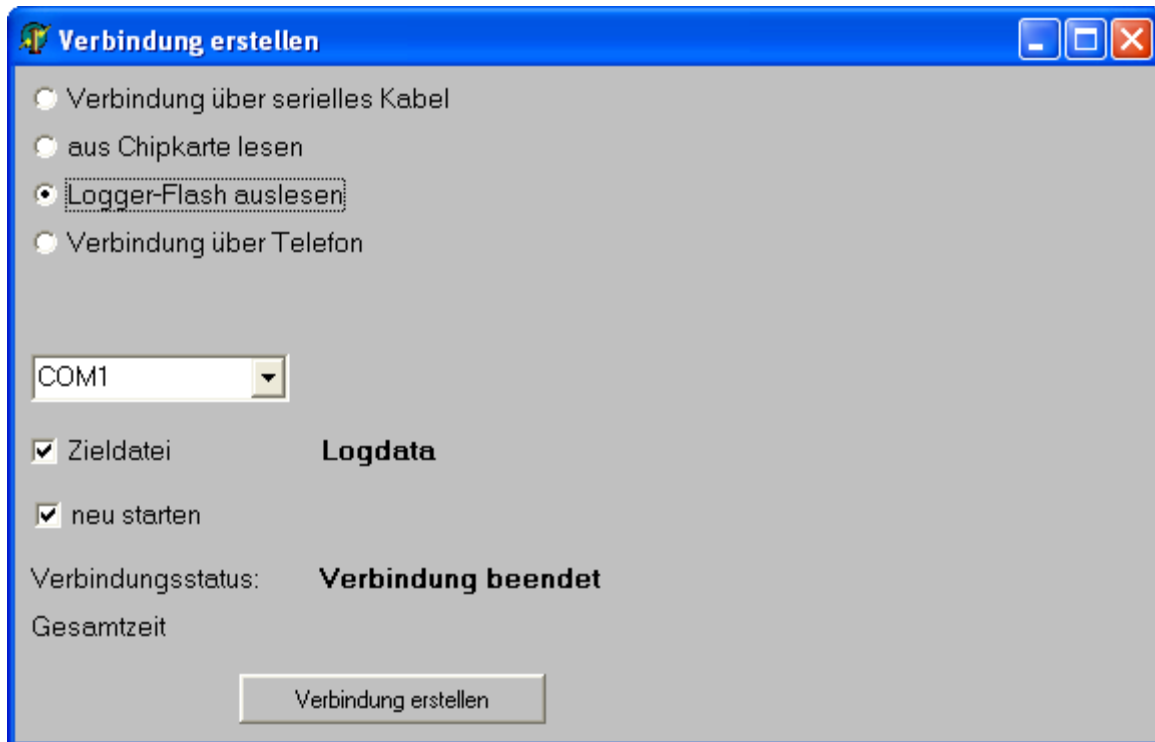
Verbindung erstellen

Verbindung über serielles Kabel

aus Chipkarte lesen

Logger-Flash auslesen

Verbindung über Telefon

COM1

Zieldatei Logdata

neu starten

Verbindungsstatus: Verbindung beendet

Gesamtzeit

Verbindung erstellen